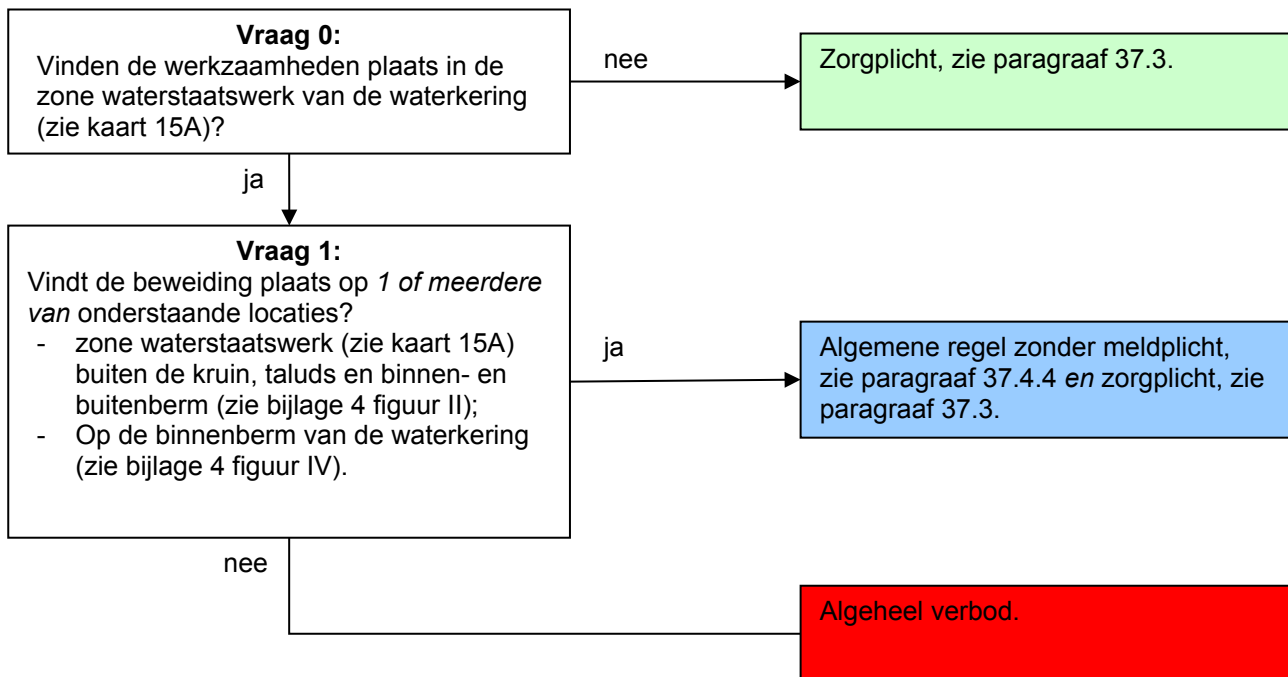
**Vraag 0:**
Vinden de werkzaamheden plaats in de zone waterstaatswerk van de waterkering (zie kaart 15A)?

nee

Zorgplicht, zie paragraaf 37.3.

ja

**Vraag 1:**
Vindt de beweiding plaats op *1 of meerdere van* onderstaande locaties?
- zone waterstaatswerk (zie kaart 15A) buiten de kruin, taluds en binnen- en buitenberm (zie bijlage 4 figuur II);
- Op de binnenberm van de waterkering (zie bijlage 4 figuur IV).

ja

Algemene regel zonder meldplicht, zie paragraaf 37.4.4 *en* zorgplicht, zie paragraaf 37.3.

nee

Algeheel verbod.